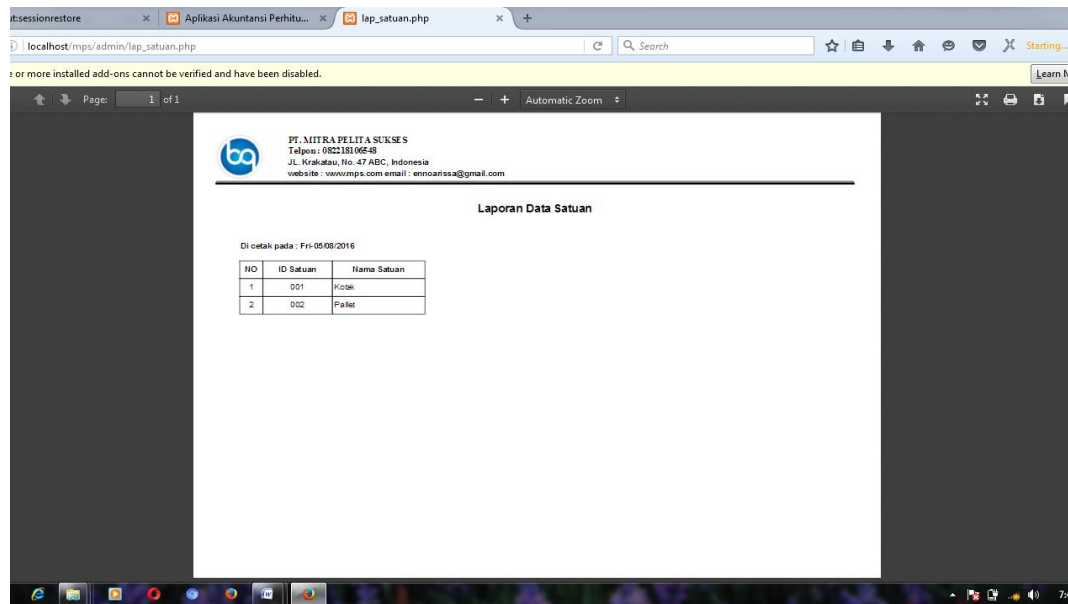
t:sessionrestore × Aplikasi Akuntansi Perhitu... × lap_satuan.php × +

localhost/mps/admin/lap_satuan.php

Search

Starting...

e or more installed add-ons cannot be verified and have been disabled.

Learn M

Page: 1 of 1

— + Automatic Zoom

PT. MITRA PELITA SUKSES
Telpon : 082218106548
JL. Krakatau, No. 47 ABC, Indonesia
website : www.mps.com email : ennoarissa@gmail.com

Laporan Data Satuan

Di cetak pada : Fri-05/08/2016

| NO | ID Satuan | Nama Satuan |
|---|---|---|
| 1 | 001 | Kotak |
| 2 | 002 | Pallet |

7: